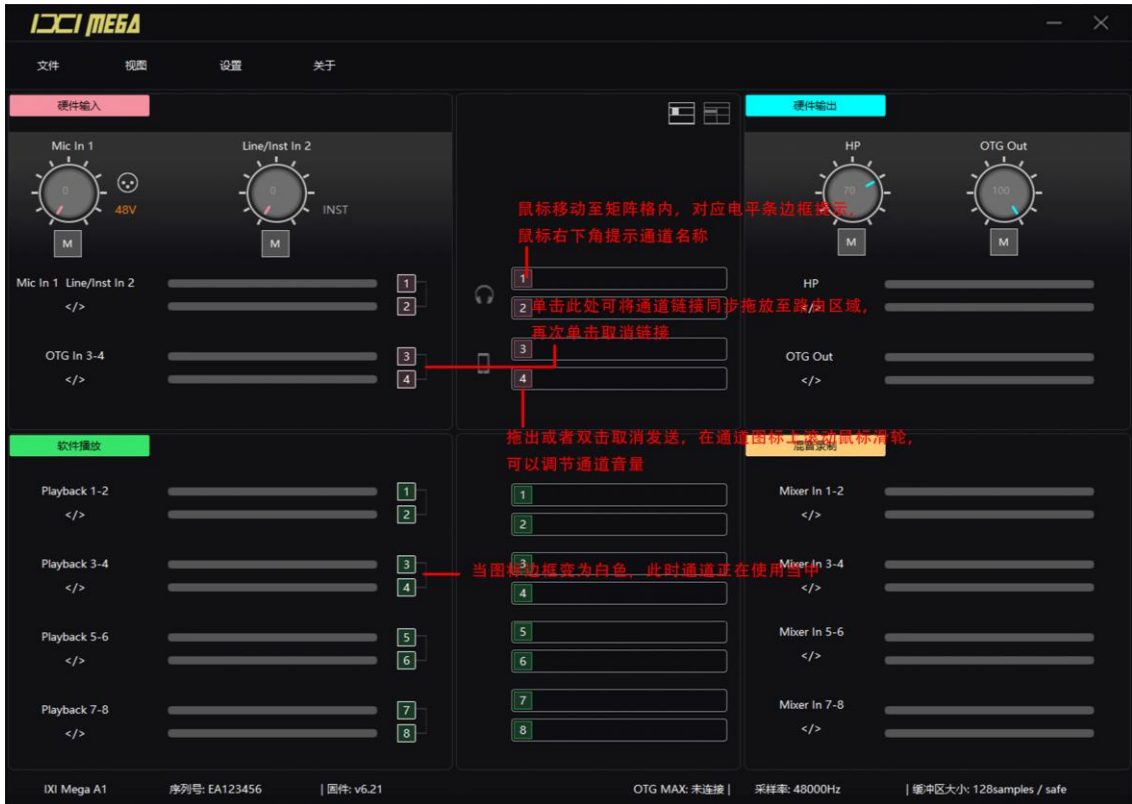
IXI MEGA

文件 视图 设置 关于

硬件输入

Mic In 1
0
48V
M

Line/Inst In 2
0
INST
M

Mic In 1 Line/Inst In 2
</>
1
2

OTG In 3-4
</>
3
4

硬件输出

HP
70
M

OTG Out
100
M

鼠标移动至矩阵格内，对应电平条边框提示，
鼠标右下角提示通道名称

1
2
单击此处可将通道链接同步拖放至路由区域，
再次单击取消链接
3
4

HP
</>

OTG Out
</>

拖出或者双击取消发送，在通道图标上滚动鼠标滑轮，
可以调节通道音量

软件播放

混音录制

Playback 1-2
</>
1
2

Playback 3-4
</>
3
4

当图标边框变为白色，此时通道正在使用当中

Playback 5-6
</>
5
6

Playback 7-8
</>
7
8

1
2
3
4
5
6
7
8

Mixer In 1-2
</>

Mixer In 3-4
</>

Mixer In 5-6
</>

Mixer In 7-8
</>

IXI Mega A1 序列号: EA123456 | 固件: v6.21 OTG MAX: 未连接 | 采样率: 48000Hz | 缓冲区大小: 128samples / safe